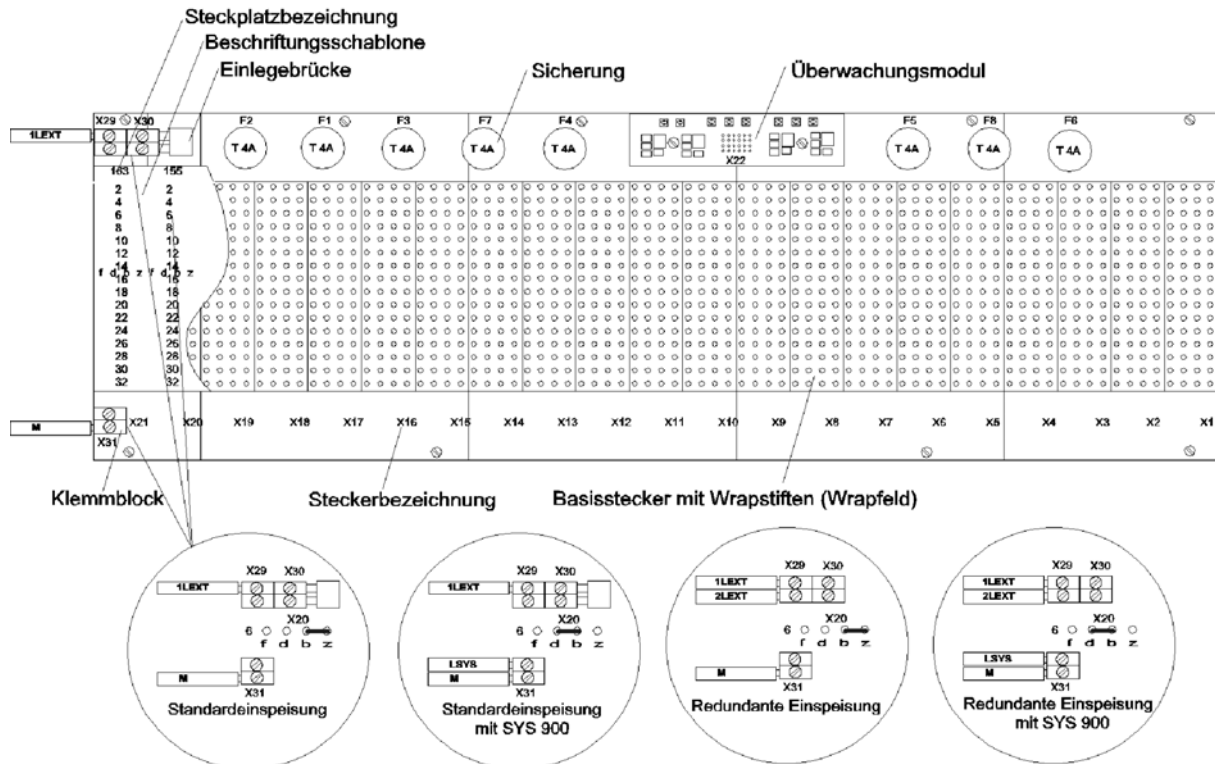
Steckplatzbezeichnung
Beschriftungsschablone
Einlegebrücke
Sicherung
Überwachungsmodul

1LEXT
X29 X30
F2 F1 F3 F7 F4 F5 F8 F6
T 4A T 4A T 4A T 4A T 4A T 4A T 4A T 4A
X22
163 155
2 2
4 4
6 6
8 8
10 10
12 12
14 14
f d b z f d b z
16 16
18 18
20 20
22 22
24 24
26 26
28 28
30 30
32 32

M
X31 X21 X20 X19 X18 X17 X16 X15 X14 X13 X12 X11 X10 X9 X8 X7 X6 X5 X4 X3 X2 X1

Klemmblock
Steckerbezeichnung
Basisstecker mit Wrapstiften (Wrapfeld)

X29 X30
1LEXT
6 X20
f d b z
M
X31
Standardeinspeisung

X29 X30
1LEXT
6 X20
f d b z
LSYS
M
X31
Standardeinspeisung mit SYS 900

X29 X30
1LEXT
2LEXT
6 X20
f d b z
M
X31
Redundante Einspeisung

X29 X30
1LEXT
2LEXT
6 X20
f d b z
LSYS
M
X31
Redundante Einspeisung mit SYS 900